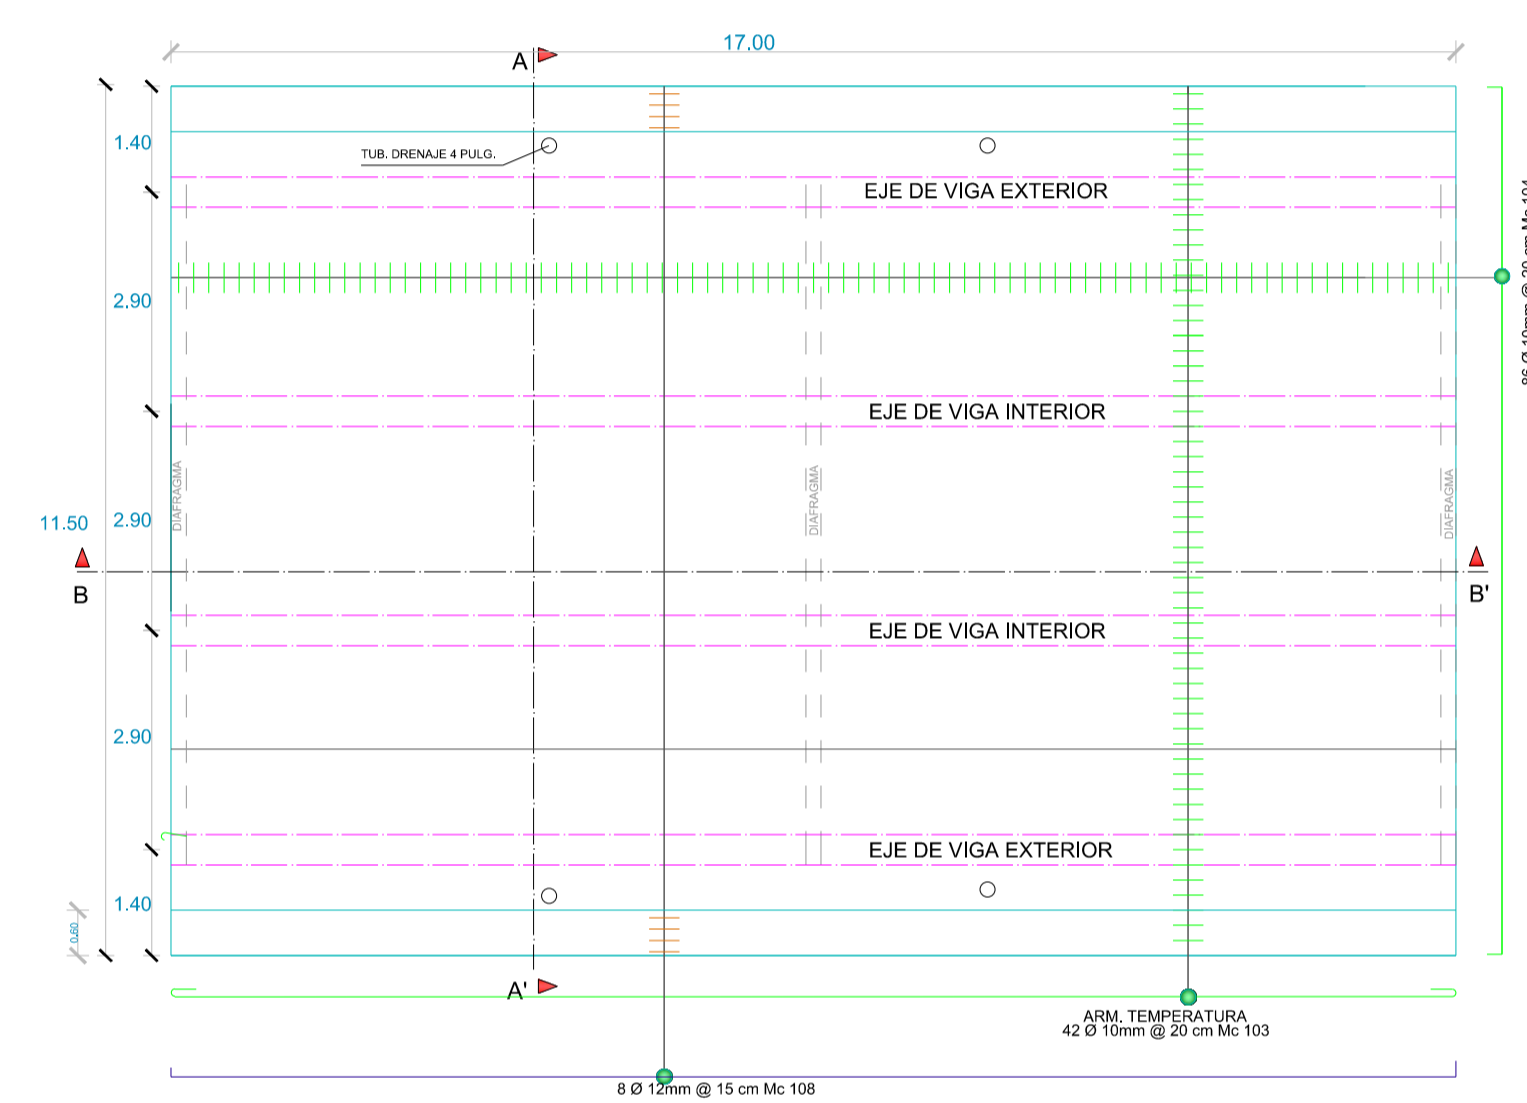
17.00

A

1.40

TUB. DRENAJE 4 PULG.

EJE DE VIGA EXTERIOR

2.90

EJE DE VIGA INTERIOR

DIAFRAGMA

DIAFRAGMA

DIAFRAGMA

11.50

2.90

B

B'

EJE DE VIGA INTERIOR

2.90

EJE DE VIGA EXTERIOR

1.40

0.60

A'

ARM. TEMPERATURA
42 Ø 10mm @ 20 cm Mc 103

8 Ø 12mm @ 15 cm Mc 108

86 Ø 10mm @ 20 cm Mc 10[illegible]